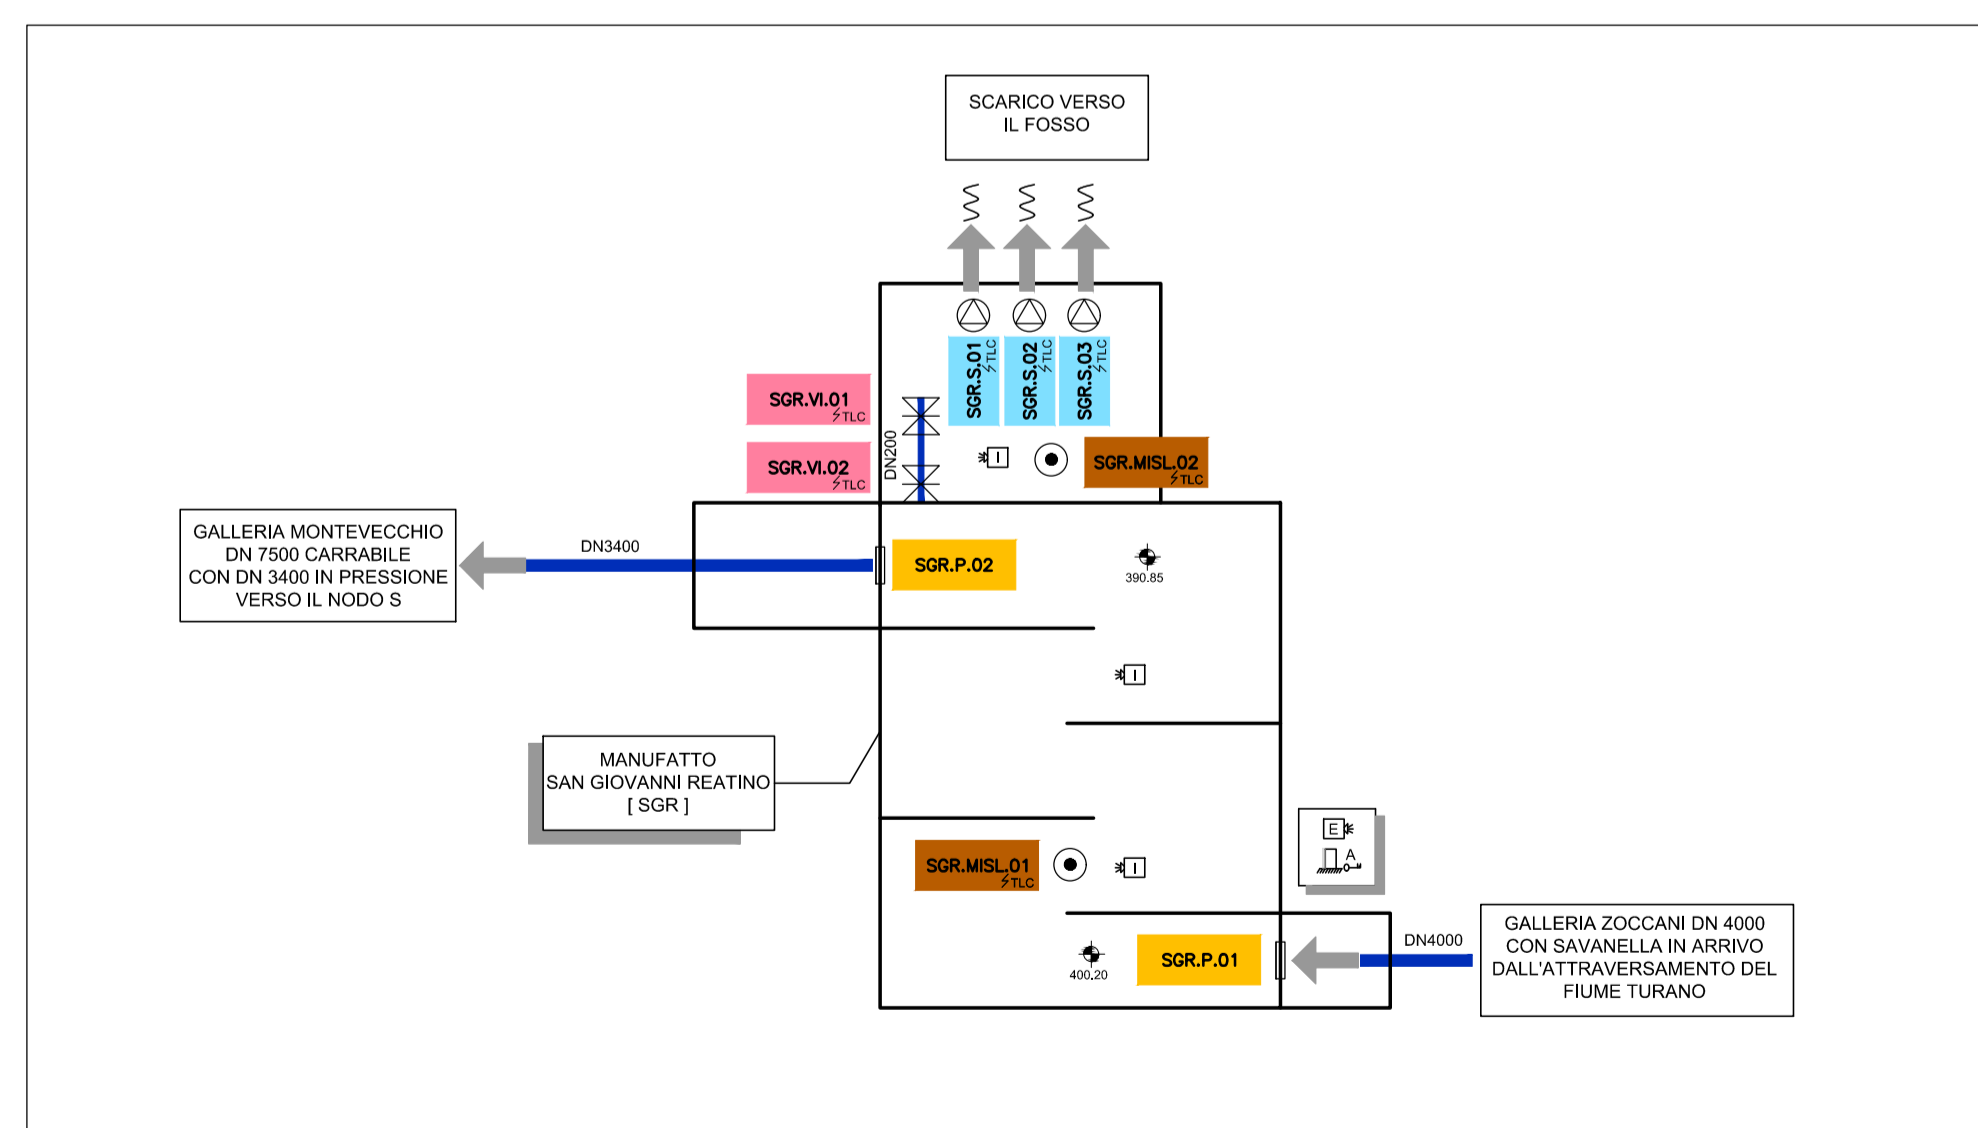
SCARICO VERSO
IL FOSSO

SGR.S.01
TLC

SGR.S.02
TLC

SGR.S.03
TLC

SGR.VI.01
TLC

SGR.VI.02
TLC

DN200

SGR.MISL.02
TLC

GALLERIA MONTEVECCHIO
DN 7500 CARRABILE
CON DN 3400 IN PRESSIONE
VERSO IL NODO S

DN3400

SGR.P.02

390.85

MANUFATTO
SAN GIOVANNI REATINO
[ SGR ]

E

A

SGR.MISL.01
TLC

DN4000

GALLERIA ZOCCANI DN 4000
CON SAVANELLA IN ARRIVO
DALL'ATTRAVERSAMENTO DEL
FIUME TURANO

400.20

SGR.P.01